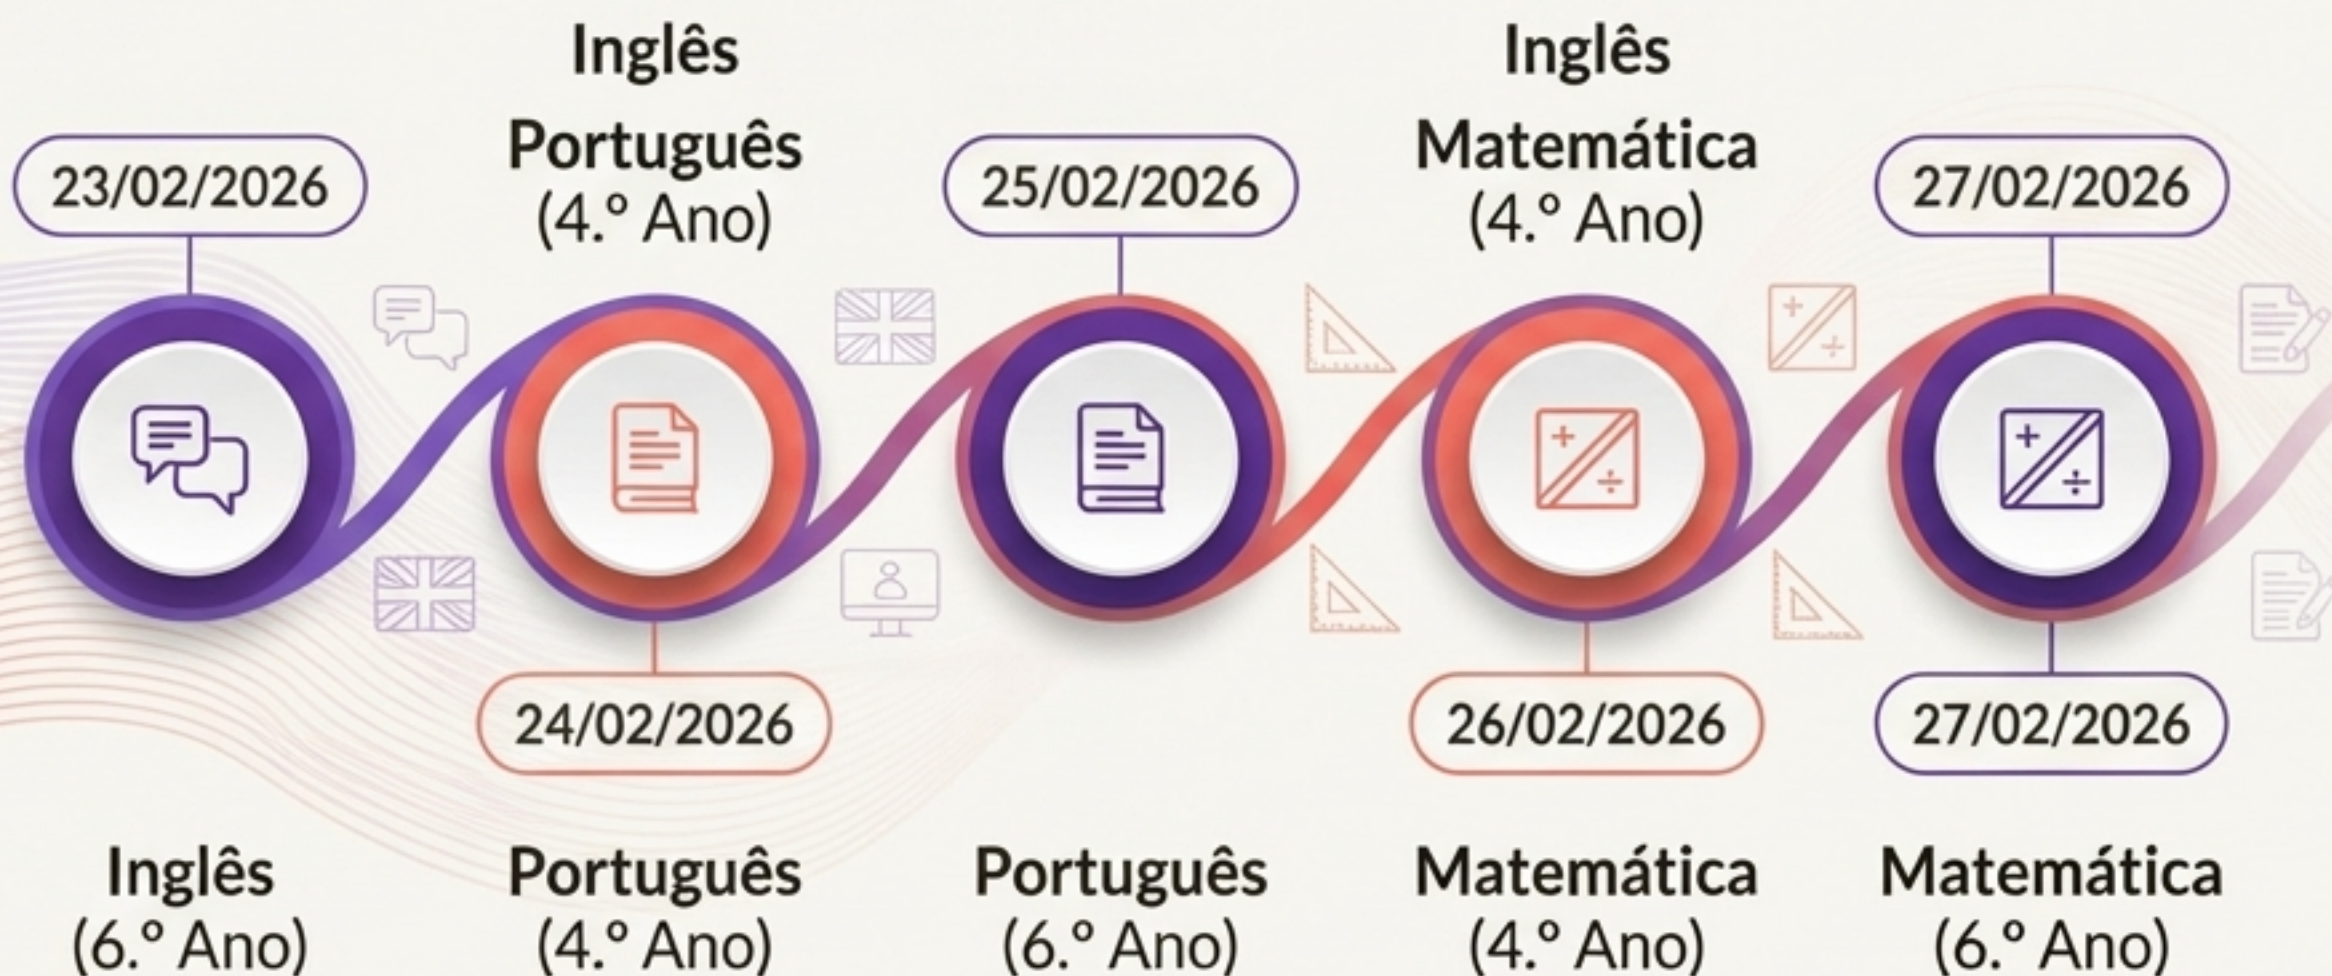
Inglês

Português
(4.º Ano)

Inglês

Matemática
(4.º Ano)

23/02/2026

25/02/2026

27/02/2026

24/02/2026

26/02/2026

27/02/2026

Inglês
(6.º Ano)

Português
(4.º Ano)

Português
(6.º Ano)

Matemática
(4.º Ano)

Matemática
(6.º Ano)